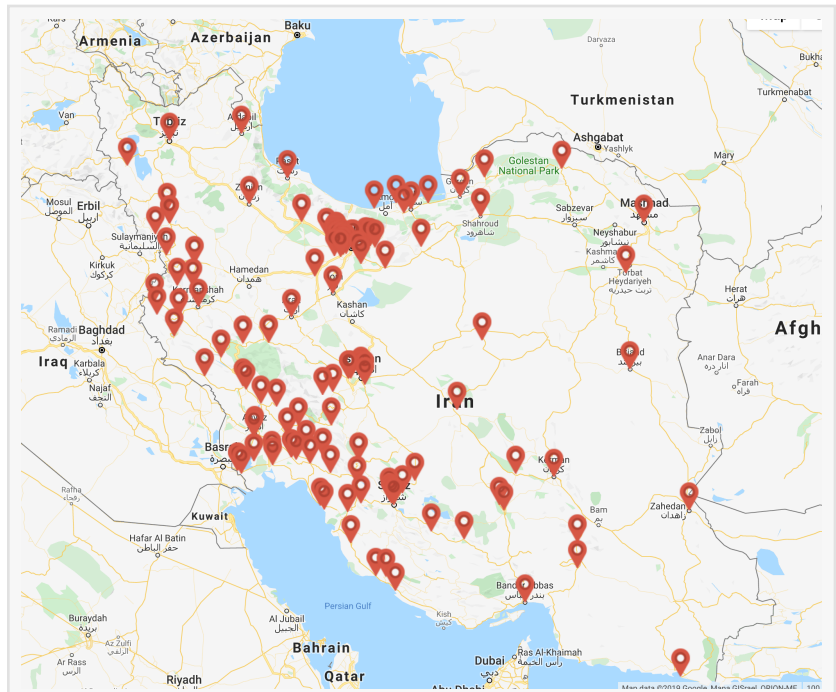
Armenia
Azerbaijan
Baku
Darvaza
Turkmenistan
Turkmenabat
Van
Tabriz
Ardabil
Ashgabat
Yashlyk
Golestan National Park
Mary
Rasht
Zanjan
Mosul
الموصل
Erbil
اربیل
Sabzevar
سبزوار
Mashhad
مشهد
Shahroud
شاهرود
Sulaymaniyah
السليمانية
Neyshabur
نیشابور
Kashmar
کاشمر
Kirkuk
كركوك
Hamedan
Torbat Heydariyeh
تربت حیدریه
Kermanshah
Herat
هرات
Kashan
کاشان
Afgh
Ramadi
الرمادي
Baghdad
بغداد
Birjand
بیرجند
Iraq
Karbala
كربلاء
Anar Dara
انار دره
Najaf
النجف
Farah
فراه
Iran
Zabol
زابل
Basra
Kerman
کرمان
Rafha
رفحاء
Shiraz
شیراز
Kuwait
Zahedan
زاهدان
Bam
بم
Hafar Al Batin
حفر الباطن
Bandar Abbas
بندر عباس
Persian Gulf
Kish
کیش
Buraydah
بريدة
Al Jubail
الجبيل
Bahrain
Ras Al-Khaimah
رأس الخيمة
Dubai
دبي
Ar Rass
الرس
Qatar
Riyadh
Abu Dhabi
Map data ©2019 Google, Mapa GISrael, ORION-ME
100